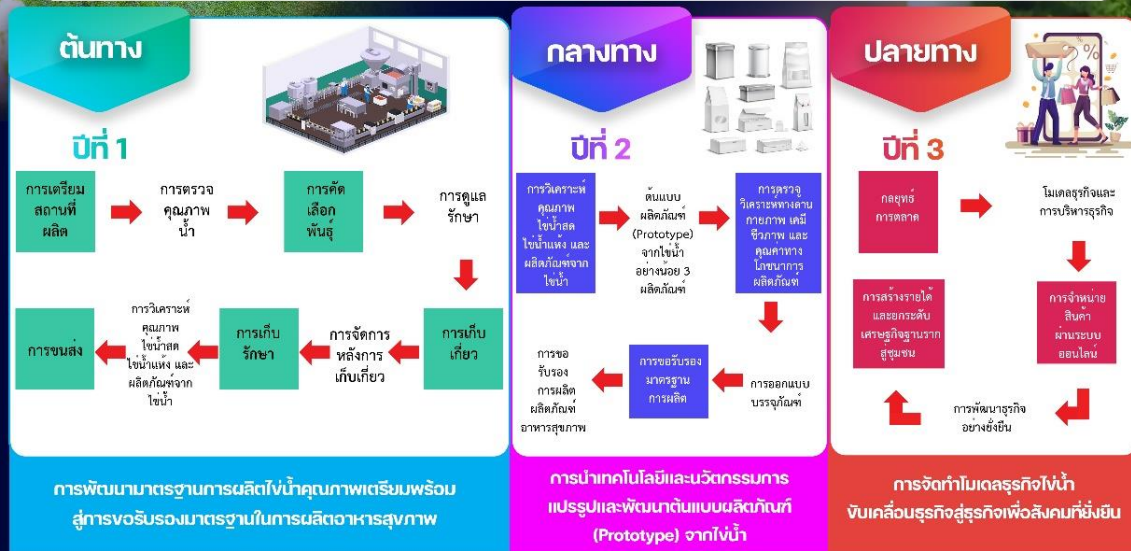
ต้นทาง

ปีที่ 1

การเตรียมสถานที่ผลิต

การตรวจคุณภาพน้ำ

การคัดเลือกพันธุ์

การดูแลรักษา

การเก็บเกี่ยว

การจัดการหลังการเก็บเกี่ยว

การเก็บรักษา

การวิเคราะห์คุณภาพไข่น้ำสด ไข่น้ำแห้ง และผลิตภัณฑ์จากไข่น้ำ

การขนส่ง

การพัฒนามาตรฐานการผลิตไข่น้ำคุณภาพเตรียมพร้อมสู่การขอรับรองมาตรฐานในการผลิตอาหารสุขภาพ

กลางทาง

ปีที่ 2

การวิเคราะห์คุณภาพไข่น้ำสด ไข่น้ำแห้ง และผลิตภัณฑ์จากไข่น้ำ

ต้นแบบผลิตภัณฑ์ (Prototype) จากไข่น้ำ อย่างน้อย 3 ผลิตภัณฑ์

การตรวจวิเคราะห์ทางด้านกายภาพ เคมี ชีวภาพ และคุณค่าทางโภชนาการผลิตภัณฑ์

การขอรับรองมาตรฐานการผลิต

การออกแบบบรรจุภัณฑ์

การขอรับรองการผลิตผลิตภัณฑ์อาหารสุขภาพ

การนำเทคโนโลยีและนวัตกรรมการแปรรูปและพัฒนาต้นแบบผลิตภัณฑ์ (Prototype) จากไข่น้ำ

ปลายทาง

ปีที่ 3

กลยุทธ์การตลาด

โมเดลธุรกิจและการบริหารธุรกิจ

การจำหน่ายสินค้าผ่านระบบออนไลน์

การพัฒนาธุรกิจอย่างยั่งยืน

การสร้างรายได้และยกระดับเศรษฐกิจฐานรากสู่ชุมชน

การจัดทำโมเดลธุรกิจไข่น้ำ ขับเคลื่อนธุรกิจสู่ธุรกิจเพื่อสังคมที่ยั่งยืน